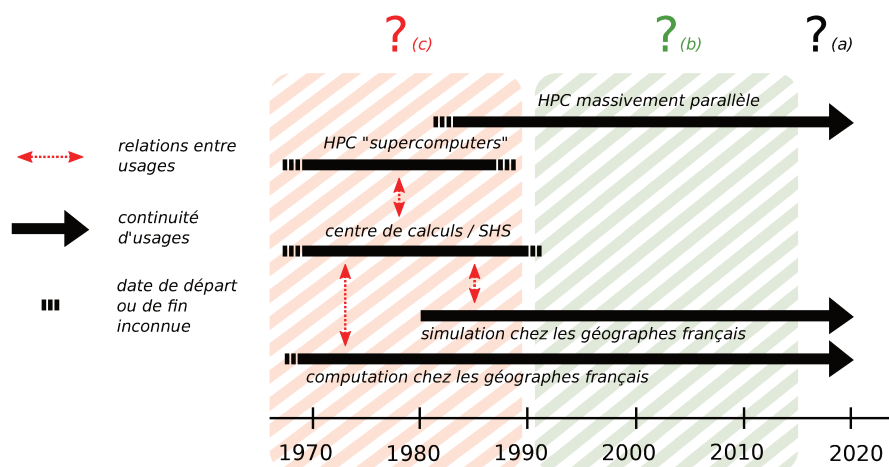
? (c)
? (b)
? (a)

relations entre usages

continuité d'usages

date de départ ou de fin inconnue

HPC massivement parallèle

HPC "supercomputers"

centre de calculs / SHS

simulation chez les géographes français

computation chez les géographes français

1970
1980
1990
2000
2010
2020